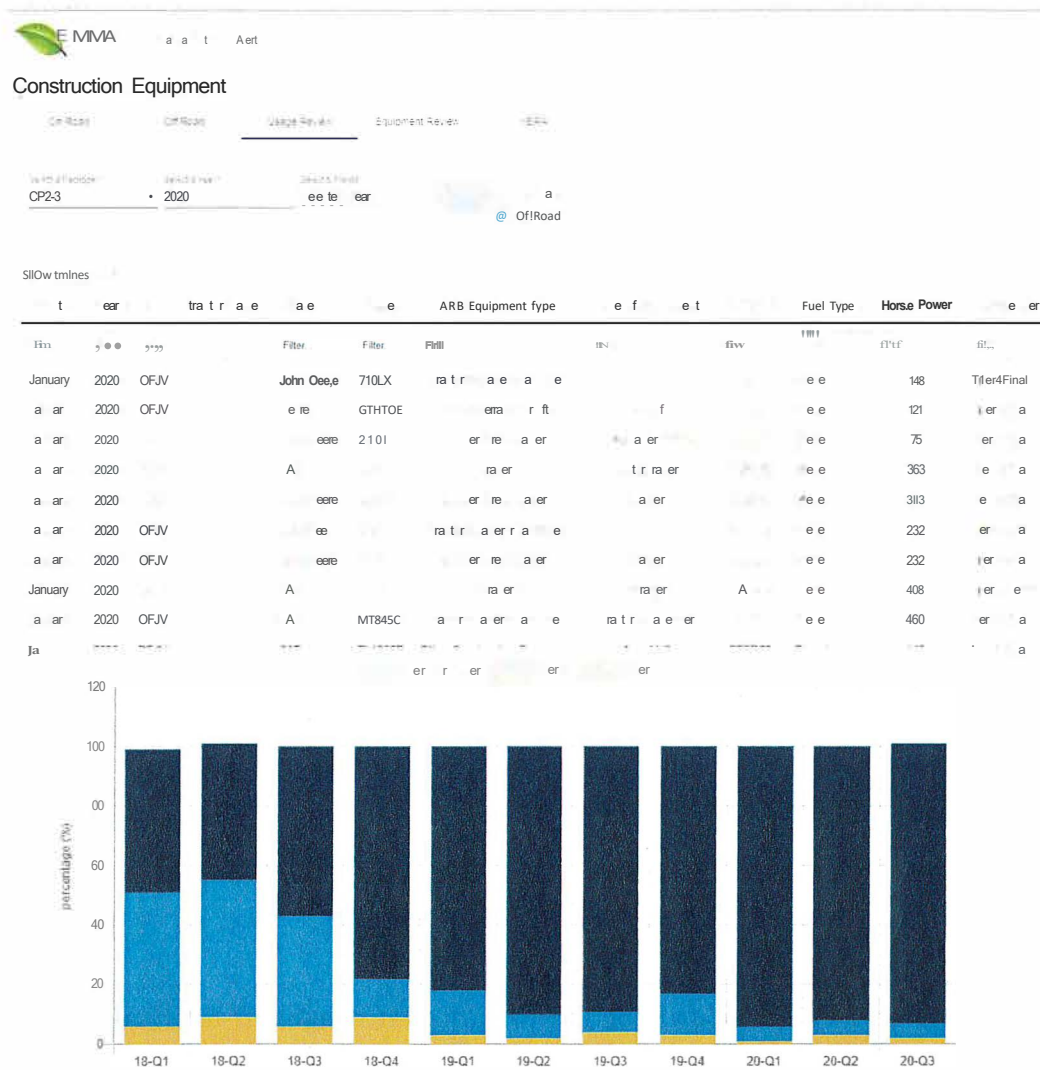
E MMA a a t Aert

Construction Equipment

On Road Off Road Usage Review Equipment Review HERA

CP2-3 • 2020 ee te ear a
@ Of!Road

SllOw tmlnes

| t | ear | | tra t r a e | a e | e | ARB Equipment fype | e f | e t | | Fuel Type | Hors.e Power | e er |
|---|---|---|---|---|---|---|---|---|---|---|---|---|
| Fim | ,●● | 5"55 | | Filter | Filter | Firlll | | | fiw | | fl'tf | fi!... |
| January | 2020 | OFJV | | John Oee,e | 710LX | ra t r a e a e | | | | e e | 148 | Tifer4Final |
| a ar | 2020 | OFJV | | e re | GTHTOE | erra r ft | f | | | e e | 121 | er a |
| a ar | 2020 | | | eere | 210I | er re a er | a er | | | e e | 75 | er a |
| a ar | 2020 | | | A | | ra er | t r ra er | | | e e | 363 | e a |
| a ar | 2020 | | | eere | | er re a er | a er | | | e e | 3ll3 | e a |
| a ar | 2020 | OFJV | | ee | | ra t r a er r a e | | | | e e | 232 | er a |
| a ar | 2020 | OFJV | | eere | | er re a er | a er | | | e e | 232 | er a |
| January | 2020 | | | A | | ra er | ra er | | A | e e | 408 | er e |
| a ar | 2020 | OFJV | | A | MT845C | a r a er a e | ra t r a e er | | | e e | 460 | er a |
| Ja | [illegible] | | | | | | | | | | | a |

er r er er er

120
100
00
60
40
20
0

percentage (%)

18-Q1 18-Q2 18-Q3 18-Q4 19-Q1 19-Q2 19-Q3 19-Q4 20-Q1 20-Q2 20-Q3